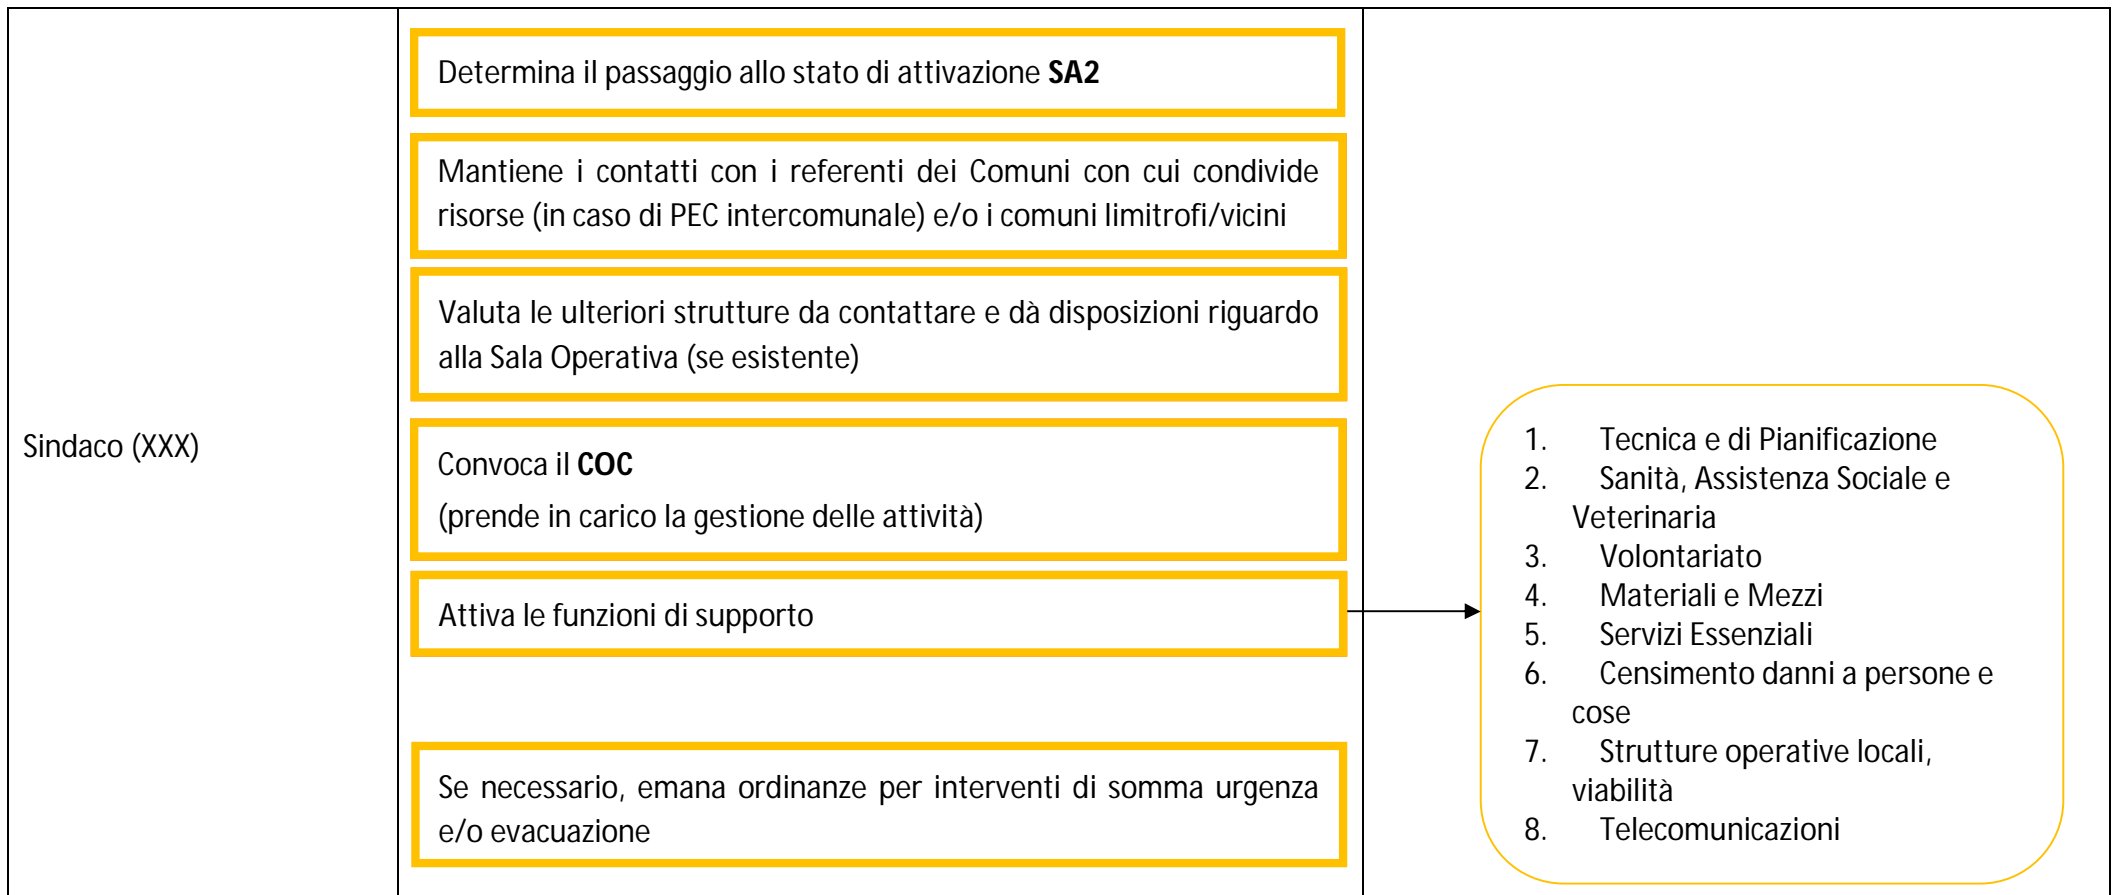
Sindaco (XXX)

Determina il passaggio allo stato di attivazione **SA2**

Mantiene i contatti con i referenti dei Comuni con cui condivide risorse (in caso di PEC intercomunale) e/o i comuni limitrofi/vicini

Valuta le ulteriori strutture da contattare e dà disposizioni riguardo alla Sala Operativa (se esistente)

Convoca il **COC**

(prende in carico la gestione delle attività)

Attiva le funzioni di supporto

Se necessario, emana ordinanze per interventi di somma urgenza e/o evacuazione

1. Tecnica e di Pianificazione
2. Sanità, Assistenza Sociale e Veterinaria
3. Volontariato
4. Materiali e Mezzi
5. Servizi Essenziali
6. Censimento danni a persone e cose
7. Strutture operative locali, viabilità
8. Telecomunicazioni